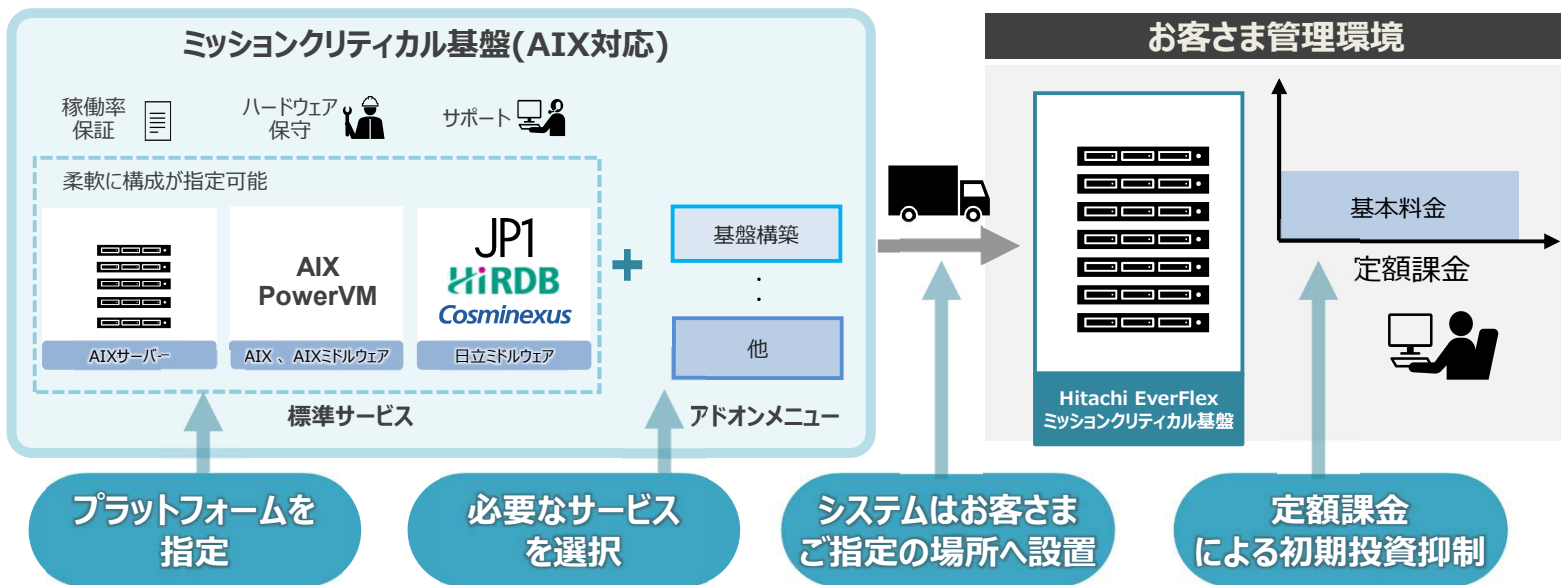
ミッションクリティカル基盤(AIX対応)

稼働率保証

ハードウェア保守

サポート

柔軟に構成が指定可能

AIXサーバー

AIX
PowerVM

AIX 、AIXミドルウェア

JP1
HiRDB
Cosminexus

日立ミドルウェア

標準サービス

+

基盤構築

:

他

アドオンメニュー

お客さま管理環境

Hitachi EverFlex
ミッションクリティカル基盤

基本料金

定額課金

プラットフォームを指定

必要なサービスを選択

システムはお客さまご指定の場所へ設置

定額課金による初期投資抑制